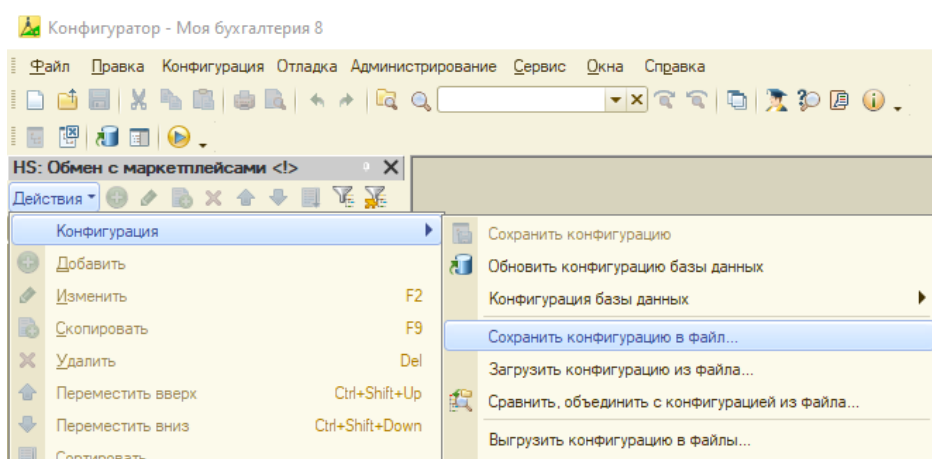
Конфигуратор - Моя бухгалтерия 8

Файл Правка Конфигурация Отладка Администрирование Сервис Окна Справка

HS: Обмен с маркетплейсами <!>

Действия

Конфигурация
Добавить
Изменить F2
Скопировать F9
Удалить Del
Переместить вверх Ctrl+Shift+Up
Переместить вниз Ctrl+Shift+Down
Сортировать

Сохранить конфигурацию
Обновить конфигурацию базы данных
Конфигурация базы данных
Сохранить конфигурацию в файл...
Загрузить конфигурацию из файла...
Сравнить, объединить с конфигурацией из файла...
Выгрузить конфигурацию в файлы...